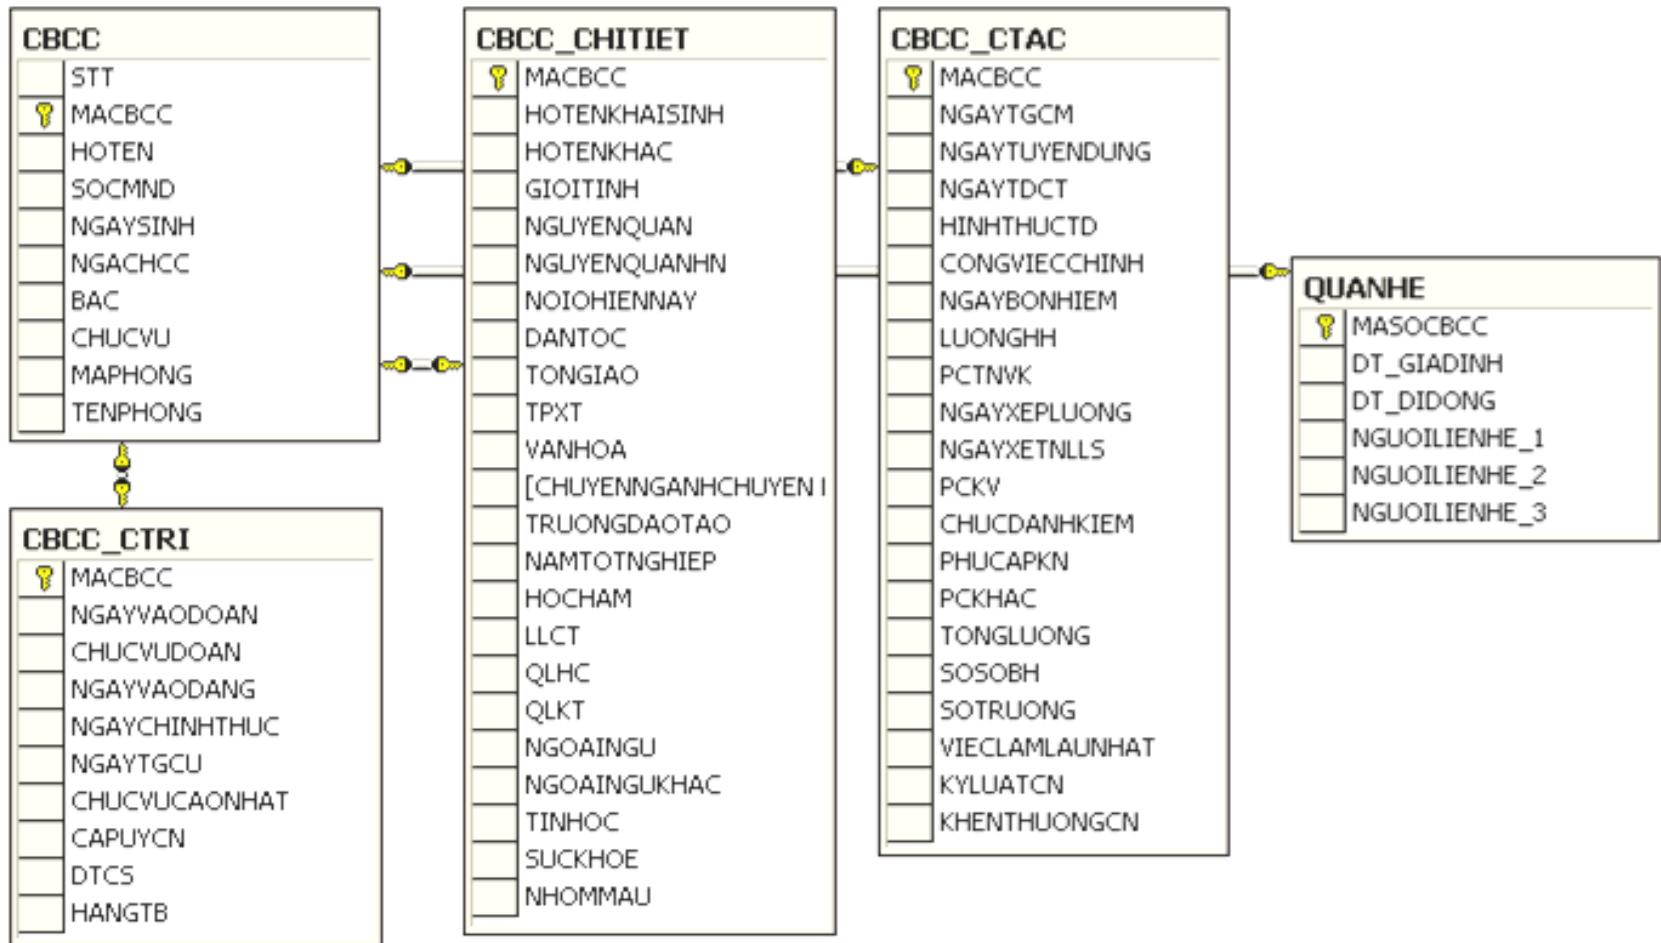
CBCC
STT
MACBCC
HOTEN
SOCMND
NGAYSINH
NGACHCC
BAC
CHUCVU
MAPHONG
TENPHONG

CBCC_CTRI
MACBCC
NGAYVAODOAN
CHUCVUDOAN
NGAYVAODANG
NGAYCHINHTHUC
NGAYTGCU
CHUCVUCAONHAT
CAPUYCN
DTCS
HANGTB

CBCC_CHITIET
MACBCC
HOTENKHAISINH
HOTENKHAC
GIOITINH
NGUYENQUAN
NGUYENQUANHN
NOIOHIENNAY
DANTOC
TONGIAO
TPXT
VANHOA
[CHUYENNGANHCHUYEN I
TRUONGDAOTAO
NAMTOTNGHIEP
HOCHAM
LLCT
QLHC
QLKT
NGOAINGU
NGOAINGUKHAC
TINHOC
SUCKHOE
NHOMMAU

CBCC_CTAC
MACBCC
NGAYTGCM
NGAYTUYENDUNG
NGAYTDCT
HINHTHUCTD
CONGVIECCHINH
NGAYBONHIEM
LUONGHH
PCTNVK
NGAYXEPLUONG
NGAYXETNLLS
PCKV
CHUCDANHKIEM
PHUCAPKN
PCKHAC
TONGLUONG
SOSOBH
SOTRUONG
VIECLAMLAUNHAT
KYLUATCN
KHENTHUONGCN

QUANHE
MASOCBCC
DT_GIADINH
DT_DIDONG
NGUOILIENHE_1
NGUOILIENHE_2
NGUOILIENHE_3